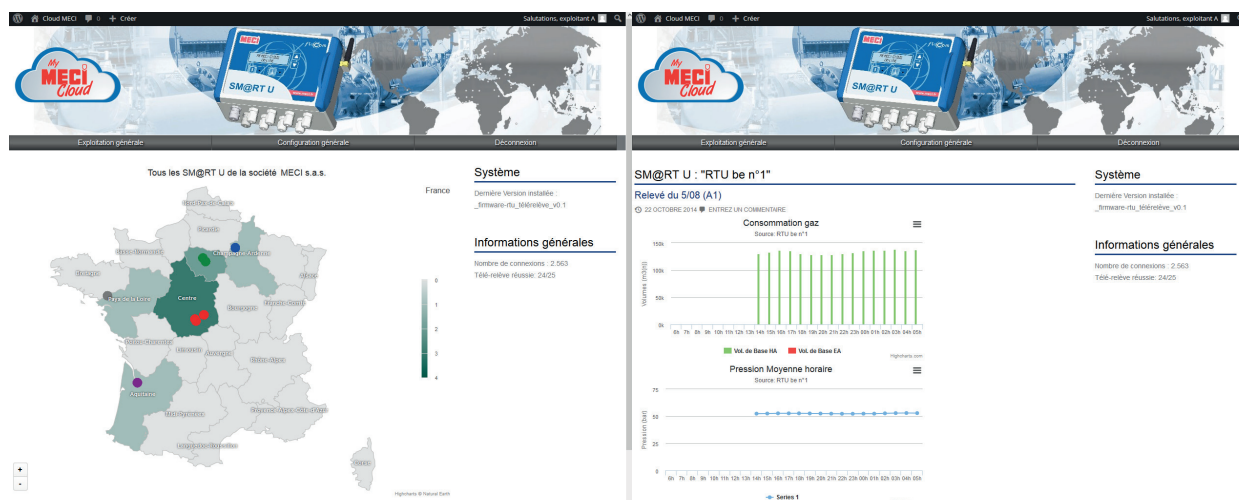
Cloud MECI 0 + Créer Salutations, exploitant A

My MECI Cloud

SM@RT U

Exploitation générale | Configuration générale | Déconnexion

Tous les SM@RT U de la société MECI s.a.s.

France

Nord-Pas-de-Calais
Picardie
Haute-Normandie
Basse-Normandie
Champagne-Ardenne
Bretagne
Lorraine
Alsace
Pays de la Loire
Centre
Franche-Comté
Bourgogne
Poitou-Charentes
Limousin
Auvergne
Rhône-Alpes
Aquitaine
Midi-Pyrénées
Provence-Alpes-Côte-d'Azur
Languedoc-Roussillon
Corse

0
1
2
3
4

+
-

Highcharts © Natural Earth

Système

Dernière Version installée : _firmware-rtu_télérelève_v0.1

Informations générales

Nombre de connexions : 2.563
Télé-relève réussie: 24/25

Cloud MECI 0 + Créer Salutations, exploitant A

My MECI Cloud

SM@RT U

Exploitation générale | Configuration générale | Déconnexion

SM@RT U : "RTU be n°1"

Relevé du 5/08 (A1)

22 OCTOBRE 2014 ENTREZ UN COMMENTAIRE

Consommation gaz
Source: RTU be n°1

150k
100k
50k
0k

Volumes (m3/h)

6h 7h 8h 9h 10h 11h 12h 13h 14h 15h 16h 17h 18h 19h 20h 21h 22h 23h 00h 01h 02h 03h 04h 05h

Vol. de Base HA Vol. de Base EA

Highcharts.com

Pression Moyenne horaire
Source: RTU be n°1

75
50
25
0

Pression (bar)

6h 7h 8h 9h 10h 11h 12h 13h 14h 15h 16h 17h 18h 19h 20h 21h 22h 23h 00h 01h 02h 03h 04h 05h

Series 1

Système

Dernière Version installée : _firmware-rtu_télérelève_v0.1

Informations générales

Nombre de connexions : 2.563
Télé-relève réussie: 24/25